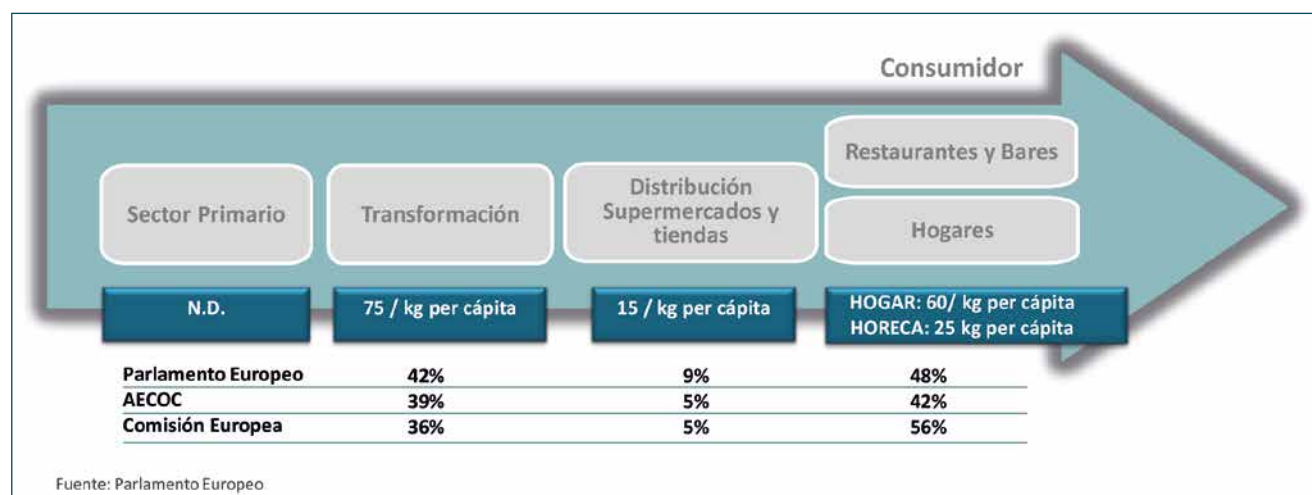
Consumidor

Sector Primario

Transformación

Distribución Supermercados y tiendas

Restaurantes y Bares

Hogares

N.D.

75 / kg per cápita

15 / kg per cápita

HOGAR: 60/ kg per cápita
HORECA: 25 kg per cápita

| | | | |
|---|---|---|---|
| Parlamento Europeo | 42% | 9% | 48% |
| AECOC | 39% | 5% | 42% |
| Comisión Europea | 36% | 5% | 56% |

Fuente: Parlamento Europeo